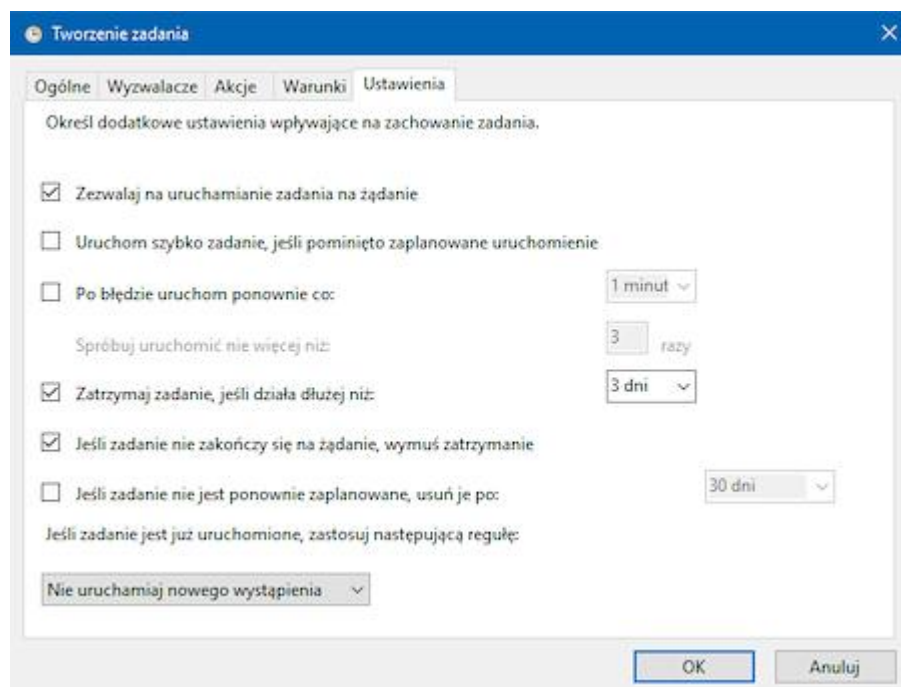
Tworzenie zadania

Ogólne | Wyzwalacze | Akcje | Warunki | Ustawienia

Określ dodatkowe ustawienia wpływające na zachowanie zadania.

☑ Zezwalaj na uruchamianie zadania na żądanie

☐ Uruchom szybko zadanie, jeśli pominięto zaplanowane uruchomienie

☐ Po błędzie uruchom ponownie co: 1 minut

Spróbuj uruchomić nie więcej niż: 3 razy

☑ Zatrzymaj zadanie, jeśli działa dłużej niż: 3 dni

☑ Jeśli zadanie nie zakończy się na żądanie, wymuś zatrzymanie

☐ Jeśli zadanie nie jest ponownie zaplanowane, usuń je po: 30 dni

Jeśli zadanie jest już uruchomione, zastosuj następującą regułę:

Nie uruchamiaj nowego wystąpienia

OK Anuluj